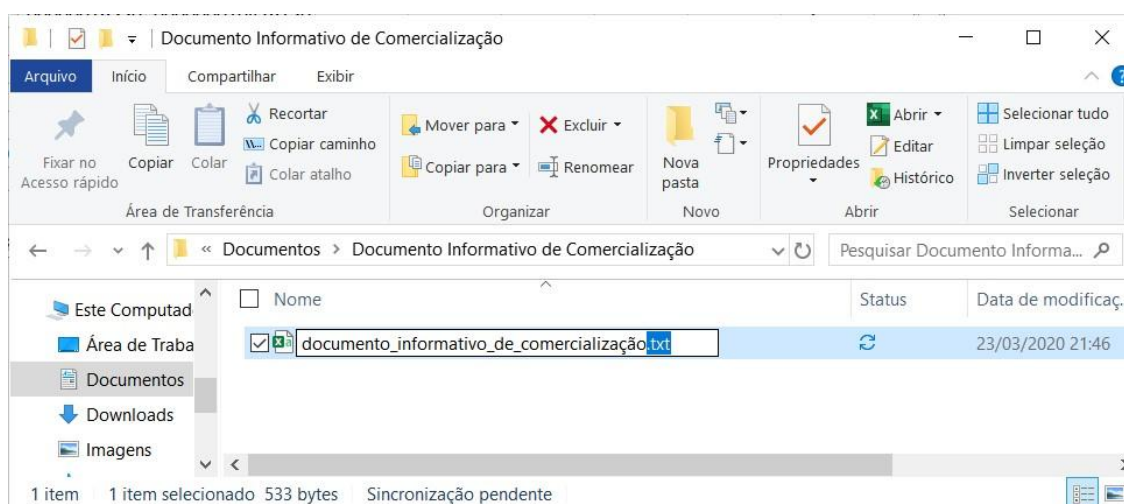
Documento Informativo de Comercialização

Arquivo Início Compartilhar Exibir

Fixar no Acesso rápido Copiar Colar Recortar Copiar caminho Colar atalho
Área de Transferência

Mover para Excluir Copiar para Renomear
Organizar

Nova pasta
Novo

Propriedades Abrir Editar Histórico
Abrir

Selecionar tudo Limpar seleção Inverter seleção
Selecionar

« Documentos > Documento Informativo de Comercialização

Pesquisar Documento Informa...

Este Computad
Área de Traba
Documentos
Downloads
Imagens

| Nome | Status | Data de modificaç |
|---|---|---|
| documento_informativo_de_comercialização.txt | | 23/03/2020 21:46 |

1 item 1 item selecionado 533 bytes Sincronização pendente